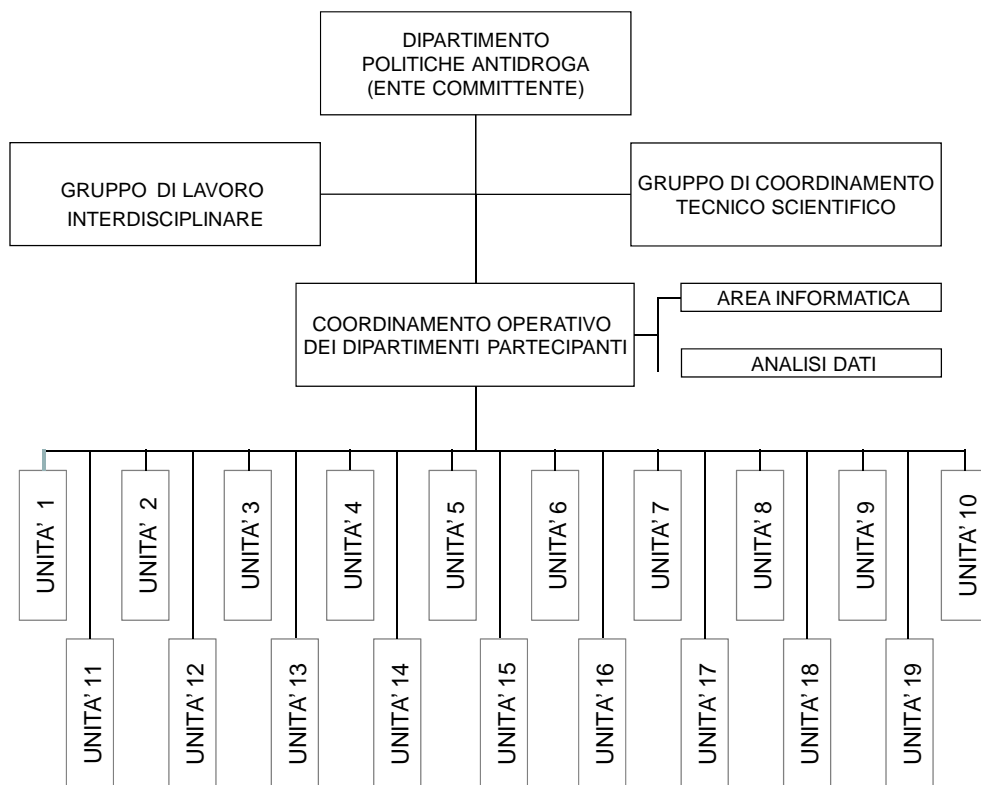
DIPARTIMENTO POLITICHE ANTIDROGA (ENTE COMMITTENTE)

GRUPPO DI LAVORO INTERDISCIPLINARE

GRUPPO DI COORDINAMENTO TECNICO SCIENTIFICO

COORDINAMENTO OPERATIVO DEI DIPARTIMENTI PARTECIPANTI

AREA INFORMATICA

ANALISI DATI

UNITA' 1

UNITA' 11

UNITA' 2

UNITA' 12

UNITA' 3

UNITA' 13

UNITA' 4

UNITA' 14

UNITA' 5

UNITA' 15

UNITA' 6

UNITA' 16

UNITA' 7

UNITA' 17

UNITA' 8

UNITA' 18

UNITA' 9

UNITA' 19

UNITA' 10